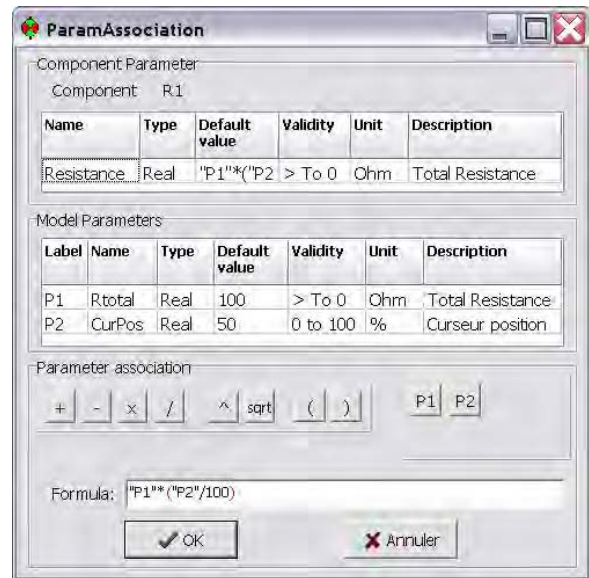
ParamAssociation

Component Parameter

Component R1

| Name | Type | Default value | Validity | Unit | Description |
|---|---|---|---|---|---|
| Resistance | Real | "P1"*("P2 | > To 0 | Ohm | Total Resistance |

Model Parameters

| Label | Name | Type | Default value | Validity | Unit | Description |
|---|---|---|---|---|---|---|
| P1 | Rtotal | Real | 100 | > To 0 | Ohm | Total Resistance |
| P2 | CurPos | Real | 50 | 0 to 100 | % | Curseur position |

Parameter association

+ - x / ^ sqrt ( ) P1 P2

Formula: "P1"*("P2"/100)

OK Annuler